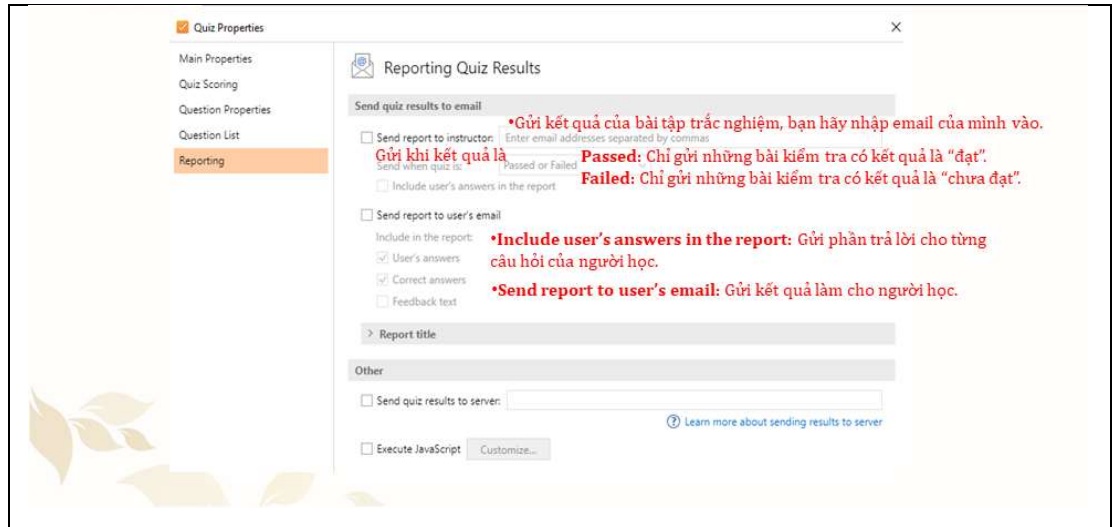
Quiz Properties

×

Main Properties
Quiz Scoring
Question Properties
Question List
Reporting

Reporting Quiz Results

Send quiz results to email

Send report to instructor: Enter email addresses separated by commas

•Gửi kết quả của bài tập trắc nghiệm, bạn hãy nhập email của mình vào.

Gửi khi kết quả là

Send when quiz is: Passed or Failed

**Passed:** Chỉ gửi những bài kiểm tra có kết quả là "đạt".
**Failed:** Chỉ gửi những bài kiểm tra có kết quả là "chưa đạt".

Include user's answers in the report

Send report to user's email

Include in the report:
User's answers
Correct answers
Feedback text

**•Include user's answers in the report:** Gửi phần trả lời cho từng câu hỏi của người học.

**•Send report to user's email:** Gửi kết quả làm cho người học.

Report title

Other

Send quiz results to server:

Learn more about sending results to server

Execute JavaScript Customize...